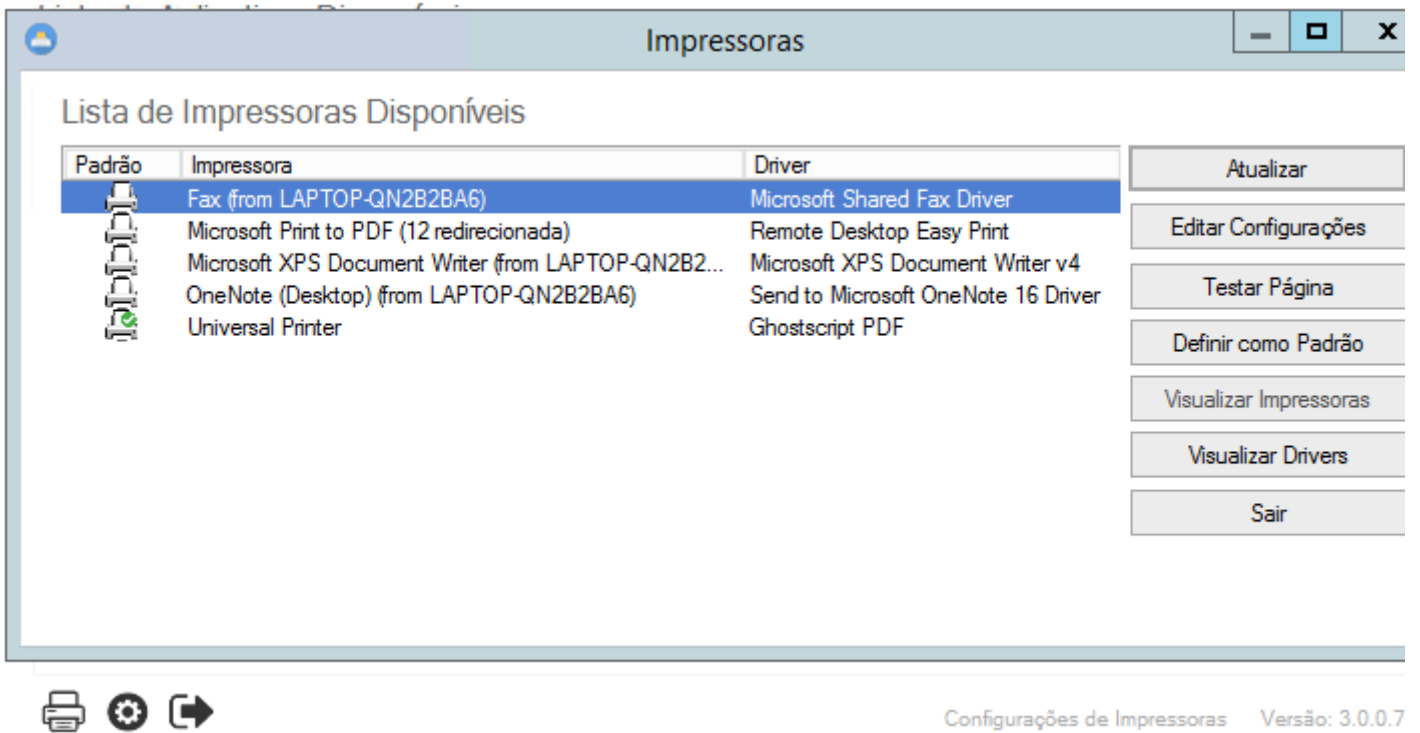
Impressoras

Lista de Impressoras Disponíveis

| Padrão | Impressora | Driver |
|---|---|---|
| | Fax (from LAPTOP-QN2B2BA6) | Microsoft Shared Fax Driver |
| | Microsoft Print to PDF (12 redirecionada) | Remote Desktop Easy Print |
| | Microsoft XPS Document Writer (from LAPTOP-QN2B2... | Microsoft XPS Document Writer v4 |
| | OneNote (Desktop) (from LAPTOP-QN2B2BA6) | Send to Microsoft OneNote 16 Driver |
| | Universal Printer | Ghostscript PDF |

Atualizar
Editar Configurações
Testar Página
Definir como Padrão
Visualizar Impressoras
Visualizar Drivers
Sair

Configurações de Impressoras Versão: 3.0.0.7